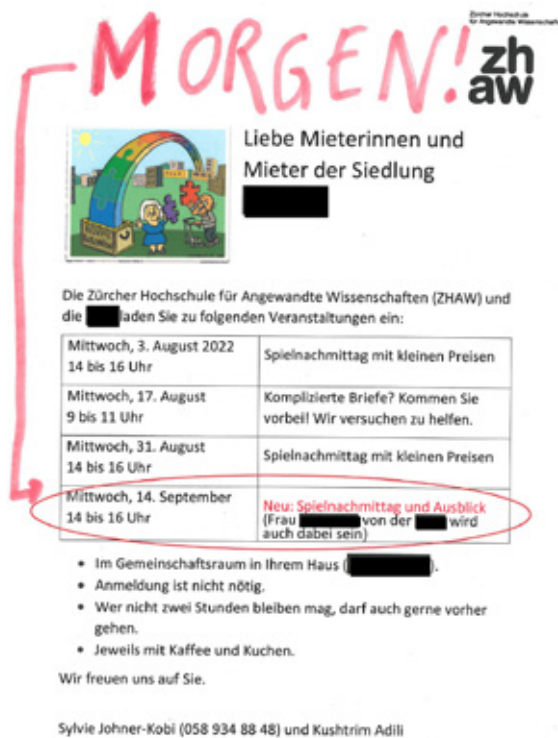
MORGEN!

Zürcher Hochschule für Angewandte Wissenschaften

zh
aw

Liebe Mieterinnen und Mieter der Siedlung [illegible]

Die Zürcher Hochschule für Angewandte Wissenschaften (ZHAW) und die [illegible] laden Sie zu folgenden Veranstaltungen ein:

| | |
|---|---|
| Mittwoch, 3. August 2022 14 bis 16 Uhr | Spielnachmittag mit kleinen Preisen |
| Mittwoch, 17. August 9 bis 11 Uhr | Komplizierte Briefe? Kommen Sie vorbei! Wir versuchen zu helfen. |
| Mittwoch, 31. August 14 bis 16 Uhr | Spielnachmittag mit kleinen Preisen |
| Mittwoch, 14. September 14 bis 16 Uhr | Neu: Spielnachmittag und Ausblick (Frau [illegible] von der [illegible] wird auch dabei sein) |

• Im Gemeinschaftsraum in Ihrem Haus ([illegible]).
• Anmeldung ist nicht nötig.
• Wer nicht zwei Stunden bleiben mag, darf auch gerne vorher gehen.
• Jeweils mit Kaffee und Kuchen.

Wir freuen uns auf Sie.

Sylvie Johner-Kobi (058 934 88 48) und Kushtrim Adili